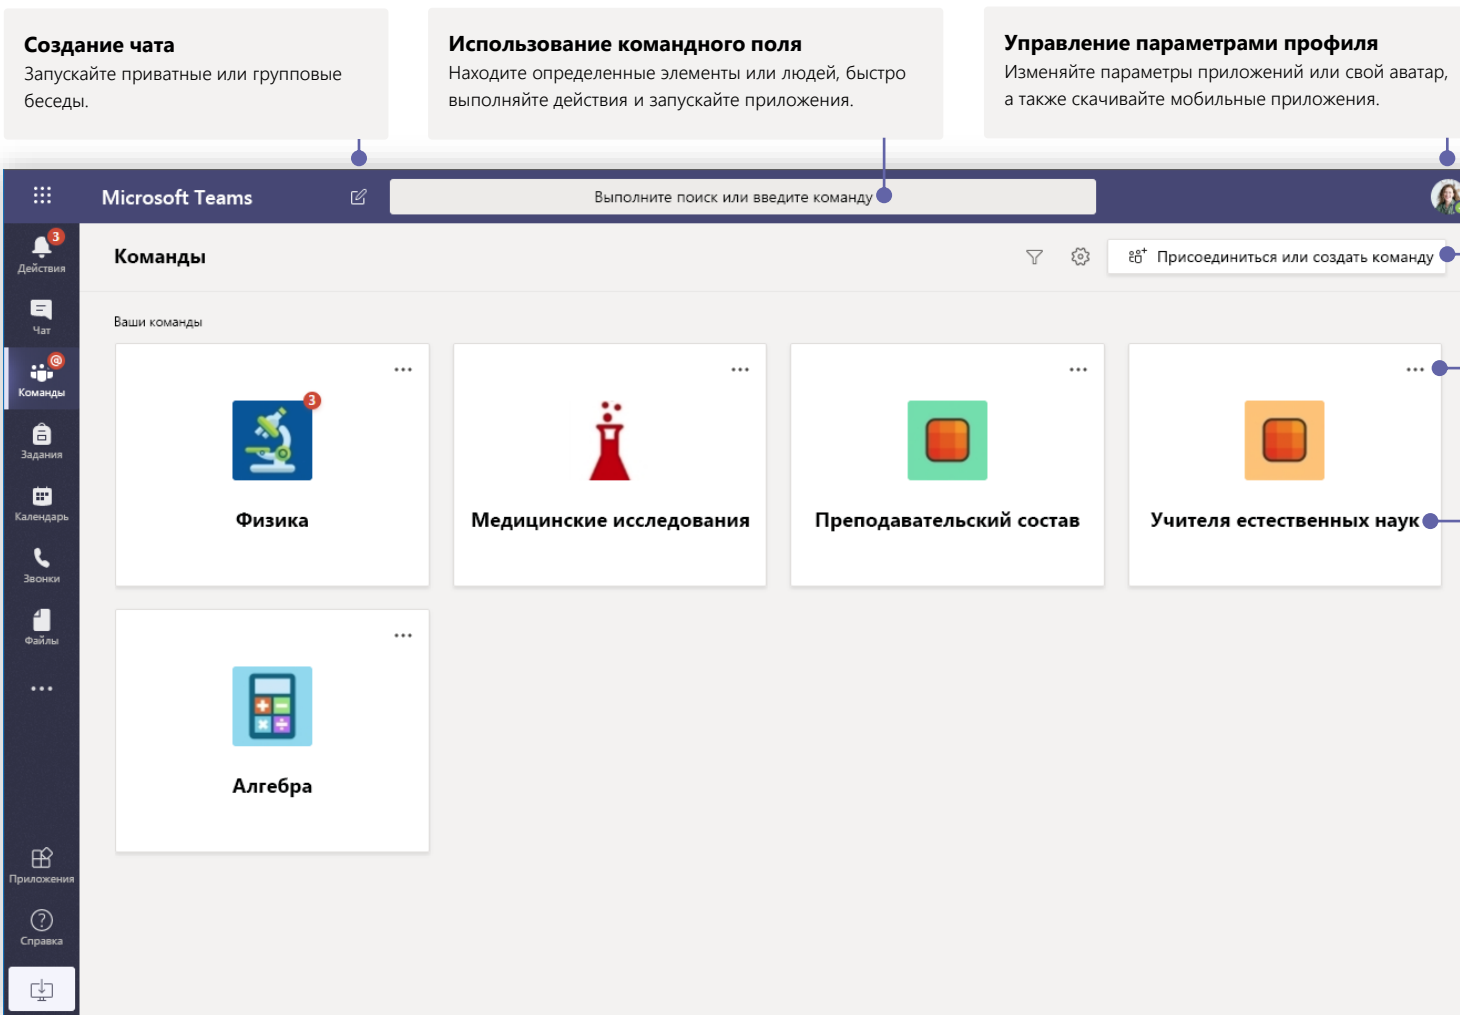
**Создание чата**
Запускайте приватные или групповые беседы.

**Использование командного поля**
Находите определенные элементы или людей, быстро выполняйте действия и запускайте приложения.

**Управление параметрами профиля**
Изменяйте параметры приложений или свой аватар, а также скачивайте мобильные приложения.

Microsoft Teams

Выполните поиск или введите команду

3
Действия

Чат

@
Команды

Задания

Календарь

Звонки

Файлы

...

Приложения

Справка

**Команды**

Присоединиться или создать команду

Ваши команды

...
3
**Физика**

...
**Медицинские исследования**

...
**Преподавательский состав**

...
**Учителя естественных наук**

...
**Алгебра**